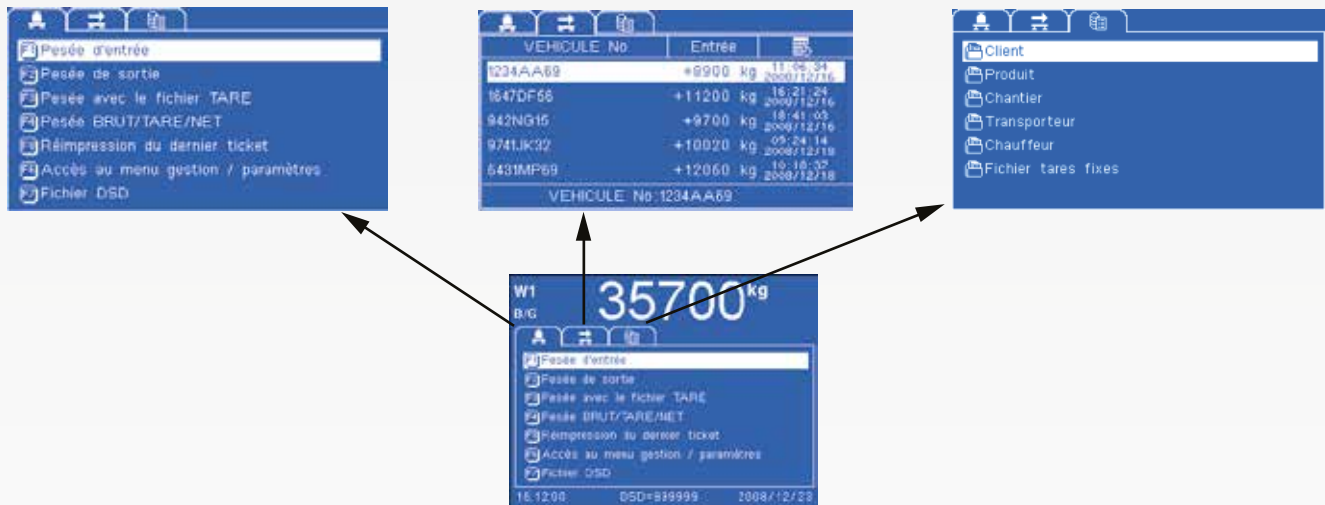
F1 Pesée d'entrée
F2 Pesée de sortie
F3 Pesée avec le fichier TARE
F4 Pesée BRUT/TARE/NET
F5 Réimpression du dernier ticket
F6 Accès au menu gestion / paramètres
F7 Fichier DSD

| VEHICULE No | Entrée | |
|---|---|---|
| 1234AA69 | +9900 kg | 11:06:34 2008/12/16 |
| 1647DF56 | +11200 kg | 16:21:24 2008/12/16 |
| 942NG15 | +9700 kg | 18:41:03 2008/12/16 |
| 9741JK32 | +10020 kg | 05:24:14 2008/12/18 |
| 6431MP69 | +12060 kg | 10:18:37 2008/12/18 |

VEHICULE No:1234AA69

Client
Produit
Chantier
Transporteur
Chauffeur
Fichier tares fixes

W1
B/G
35700 kg

F1 Pesée d'entrée
F2 Pesée de sortie
F3 Pesée avec le fichier TARE
F4 Pesée BRUT/TARE/NET
F5 Réimpression du dernier ticket
F6 Accès au menu gestion / paramètres
F7 Fichier DSD

16:12:00 DSD=999999 2008/12/23